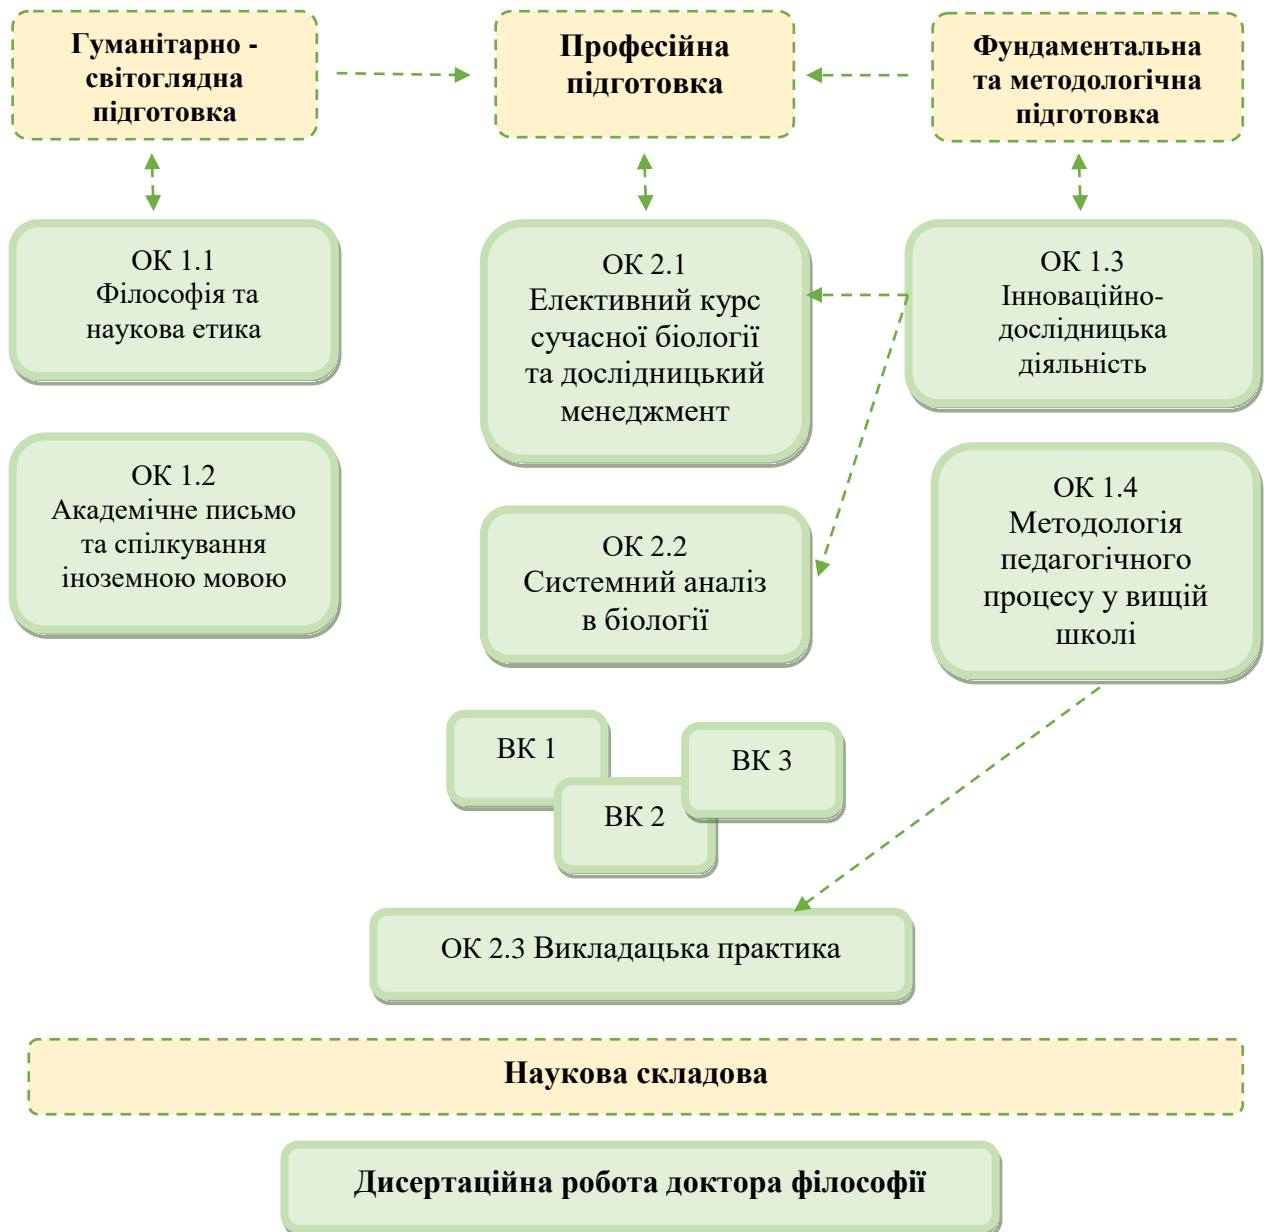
Гуманітарно - світоглядна підготовка

Професійна підготовка

Фундаментальна та методологічна підготовка

ОК 1.1
Філософія та наукова етика

ОК 2.1
Елективний курс сучасної біології та дослідницький менеджмент

ОК 1.3
Інноваційно-дослідницька діяльність

ОК 1.2
Академічне письмо та спілкування іноземною мовою

ОК 2.2
Системний аналіз в біології

ОК 1.4
Методологія педагогічного процесу у вищій школі

ВК 1

ВК 3

ВК 2

ОК 2.3 Викладацька практика

Наукова складова

Дисертаційна робота доктора філософії